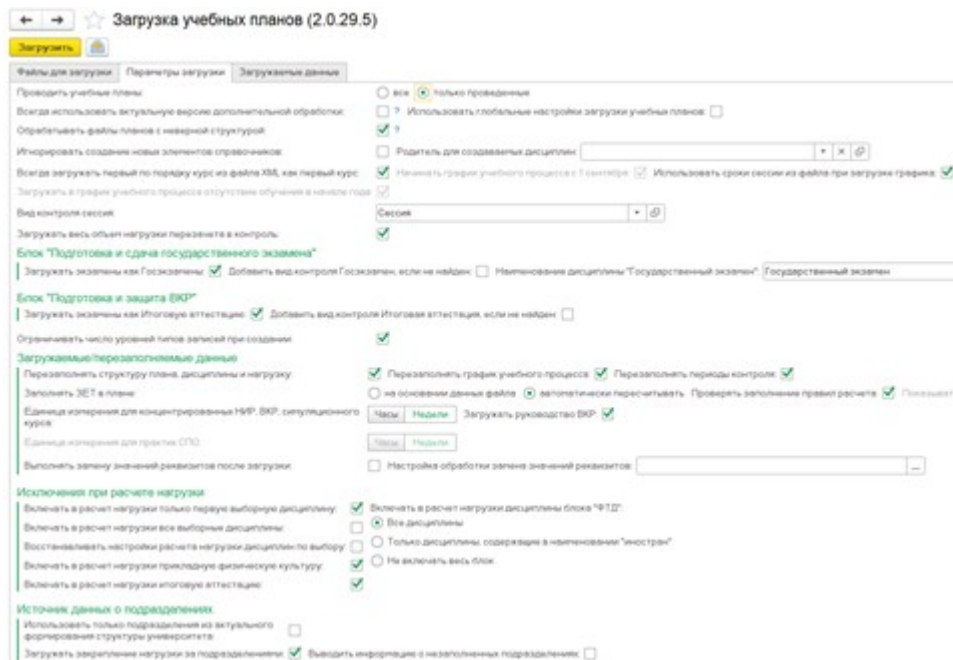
Загрузка учебных планов (2.0.29.5)

Загрузить

Файлы для загрузки | Параметры загрузки | Загружаемые данные

Проводить учебные планы: все только проведенные

Всегда использовать актуальную версию дополнительной обработки: ? Использовать глобальные настройки загрузки учебных планов:

Обрабатывать файлы планов с неверной структурой: ?

Игнорировать создание новых элементов справочников: Родитель для создаваемых дисциплин:

Всегда загружать первый по порядку курс из файла XML, как первый курс: Начинать график учебного процесса с 1 сентября: Использовать сроки сессии из файла при загрузке графика:

Загружать в график учебного процесса отсутствие обучения в начале года:

Вид контроля сессия: Сессия

Загружать весь объем нагрузки перезачета в контроль:

Блок "Подготовка и сдача государственного экзамена"

Загружать экзамены как Госэкзамены: Добавить вид контроля Госэкзамен, если не найден: Наименование дисциплины "Государственный экзамен": Государственный экзамен

Блок "Подготовка и защита ВКР"

Загружать экзамены как Итоговую аттестацию: Добавить вид контроля Итоговая аттестация, если не найден:

Ограничивать число уровней типов записей при создании:

Загружаемые/перезаполняемые данные

Перезаполнять структуру плана, дисциплины и нагрузку: Перезаполнять график учебного процесса: Перезаполнять периоды контроля:

Заполнять ЗЕТ в плане: на основании данных файла автоматически пересчитывать Проверять заполнение правил расчета: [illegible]

Единица измерения для концентрированных НИР, ВКР, симуляционного курса: Часы Недели Загружать руководство ВКР:

Единица измерения для практик СПО: Часы Недели

Выполнять замену значений реквизитов после загрузки: Настройка обработки замены значений реквизитов:

Исключения при расчете нагрузки

Включать в расчет нагрузки только первую выборную дисциплину: Включать в расчет нагрузки дисциплины блока "ФТД":

Включать в расчет нагрузки все выборные дисциплины: Все дисциплины

Восстанавливать настройки расчета нагрузки дисциплин по выбору: Только дисциплины, содержащие в наименовании "иностран"

Включать в расчет нагрузки прикладную физическую культуру: Не включать весь блок

Включать в расчет нагрузки итоговую аттестацию:

Источник данных о подразделениях

Использовать только подразделения из актуального формирования структуры университета:

Загружать закрепление нагрузки за подразделениями: Выводить информацию о незаполненных подразделениях: